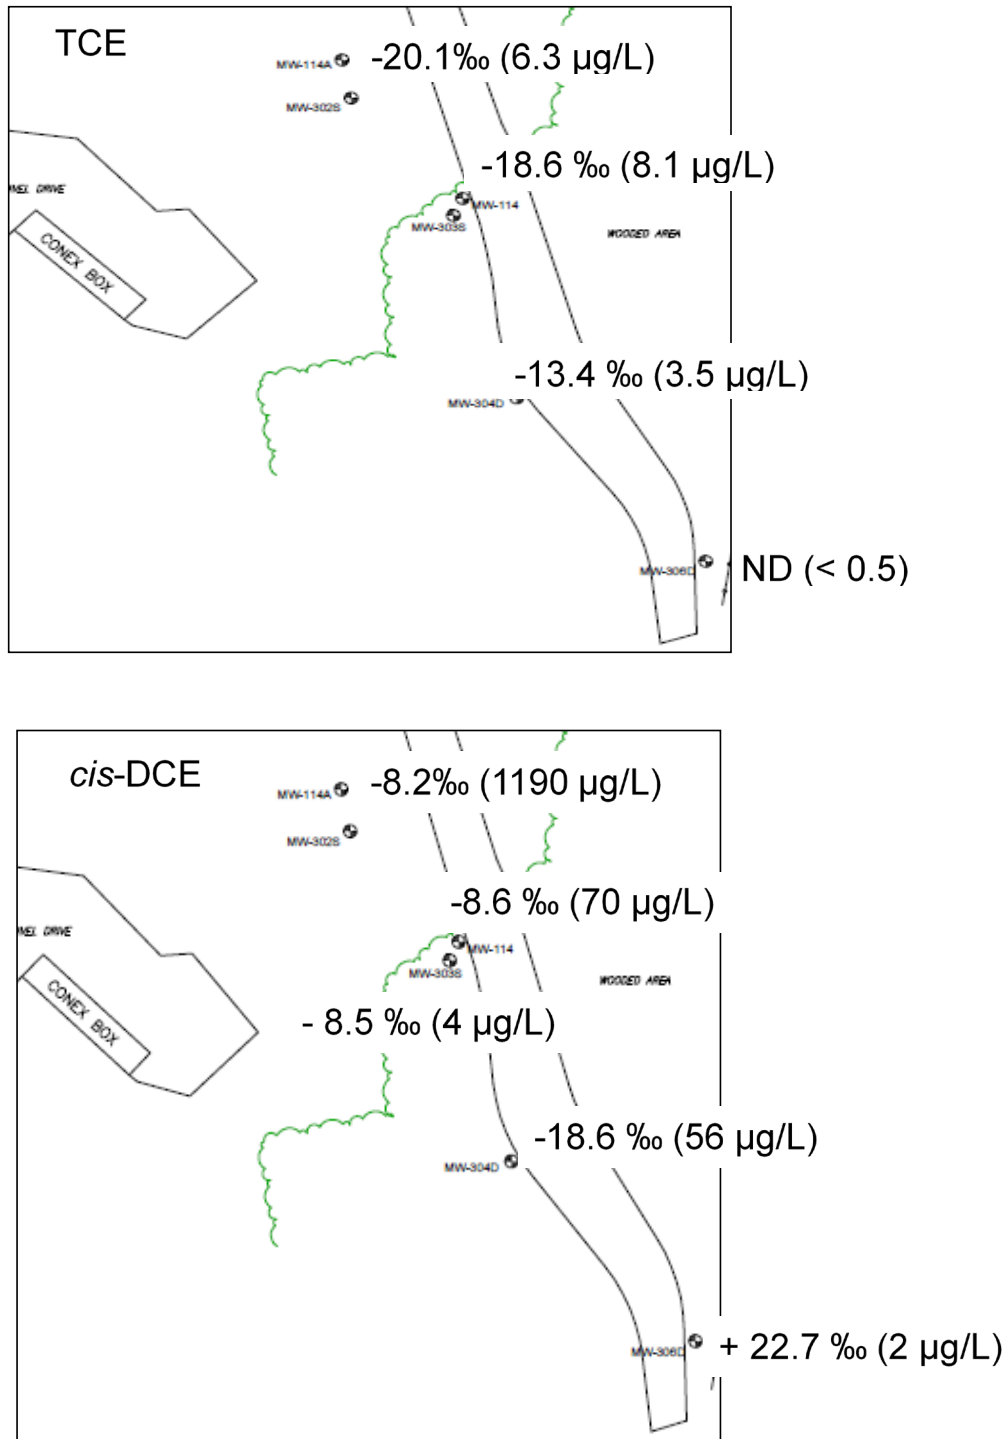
TCE

MW-114A -20.1‰ (6.3 µg/L)

MW-302S

-18.6 ‰ (8.1 µg/L)

NEX DRIVE

CONEX BOX

MW-114

MW-303S

WOODED AREA

-13.4 ‰ (3.5 µg/L)

MW-304D

MW-306D ND (< 0.5)

cis-DCE

MW-114A -8.2‰ (1190 µg/L)

MW-302S

-8.6 ‰ (70 µg/L)

NEX DRIVE

CONEX BOX

MW-114

MW-303S

WOODED AREA

- 8.5 ‰ (4 µg/L)

-18.6 ‰ (56 µg/L)

MW-304D

MW-306D + 22.7 ‰ (2 µg/L)